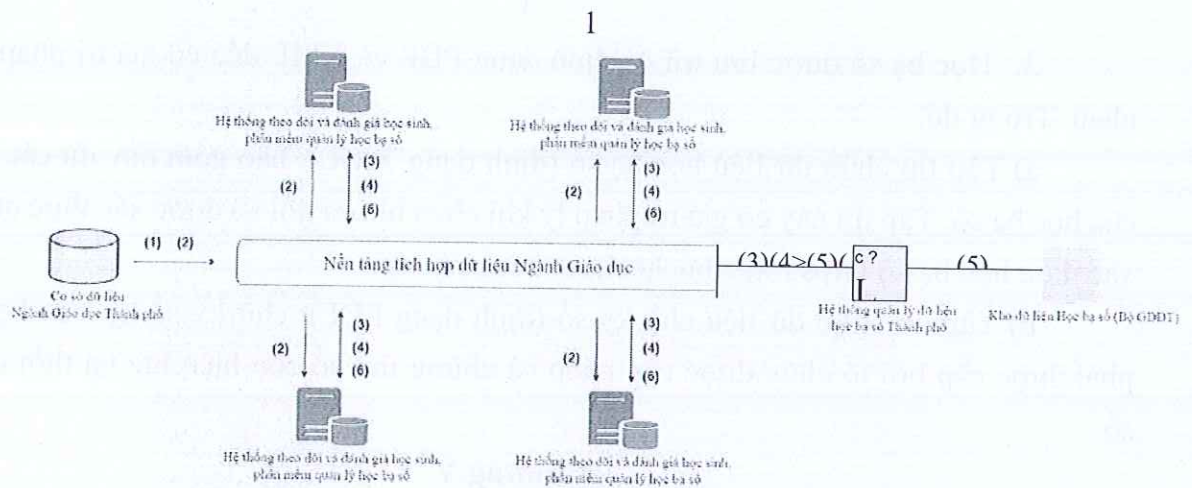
1

Hệ thống theo dõi và đánh giá học sinh, phần mềm quản lý học bạ số

Hệ thống theo dõi và đánh giá học sinh, phần mềm quản lý học bạ số

(2)
(3)
(4)
(6)

(2)
(3)
(4)
(6)

(1) (2)

Cơ sở dữ liệu Ngành Giáo dục Thành phố

Nền tảng tích hợp dữ liệu Ngành Giáo dục

(3)(4>(5)(

c ?

(5)

Hệ thống quản lý dữ liệu học bạ số Thành phố

Kho dữ liệu Học bạ số (Bộ GDĐT)

(2)
(3)
(4)
(6)

(2)
(3)
(4)
(6)

Hệ thống theo dõi và đánh giá học sinh, phần mềm quản lý học bạ số

Hệ thống theo dõi và đánh giá học sinh, phần mềm quản lý học bạ số